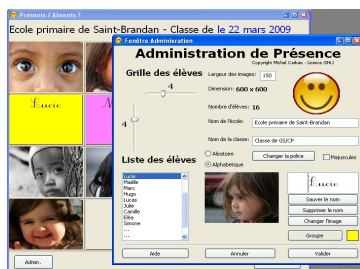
Présents / Absents !

Ecole primaire de Saint-Brandan - Classe de le 22 mars 2009

Lucie

Admin.

Fenêtre Administration

Administration de Présence

Copyright Michel Cuhas - Licence GNU

Grille des élèves

4

4

Largeur des images: 150

Dimension: 600 x 600

Nombre d'élèves: 16

Nom de l'école: Ecole primaire de Saint-Brandan

Nom de la classe: Classe de GS/CP

Aléatoire

Alphabétique

Changer la police

Majuscules

Liste des élèves

Lucie
Maëlle
Marc
Hugo
Lucas
Julie
Camille
Elea
Simone

Lucie

Sauver le nom

Supprimer le nom

Changer l'image

Groupe

Aide

Annuler

Valider